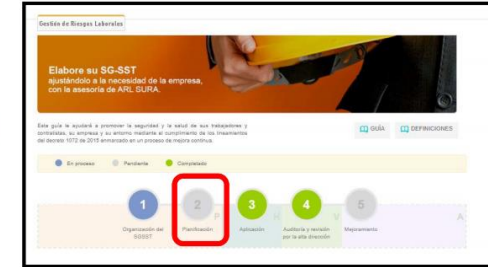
Gestión de Riesgos Laborales

Elabore su SG-SST ajustándolo a la necesidad de la empresa, con la asesoría de ARL SURA.

Esta guía le ayudará a promover la seguridad y la salud de sus trabajadores y contratistas, su empresa y su entorno mediante el cumplimiento de los lineamientos del decreto 1072 de 2015 enmarcado en un proceso de mejora continua.

GUÍA DEFINICIONES

En proceso Pendiente Completado

1 Organización del SGSST
2 Planificación
3 Aplicación
4 Auditoría y revisión por la alta dirección
5 Mejoramiento

P H V A